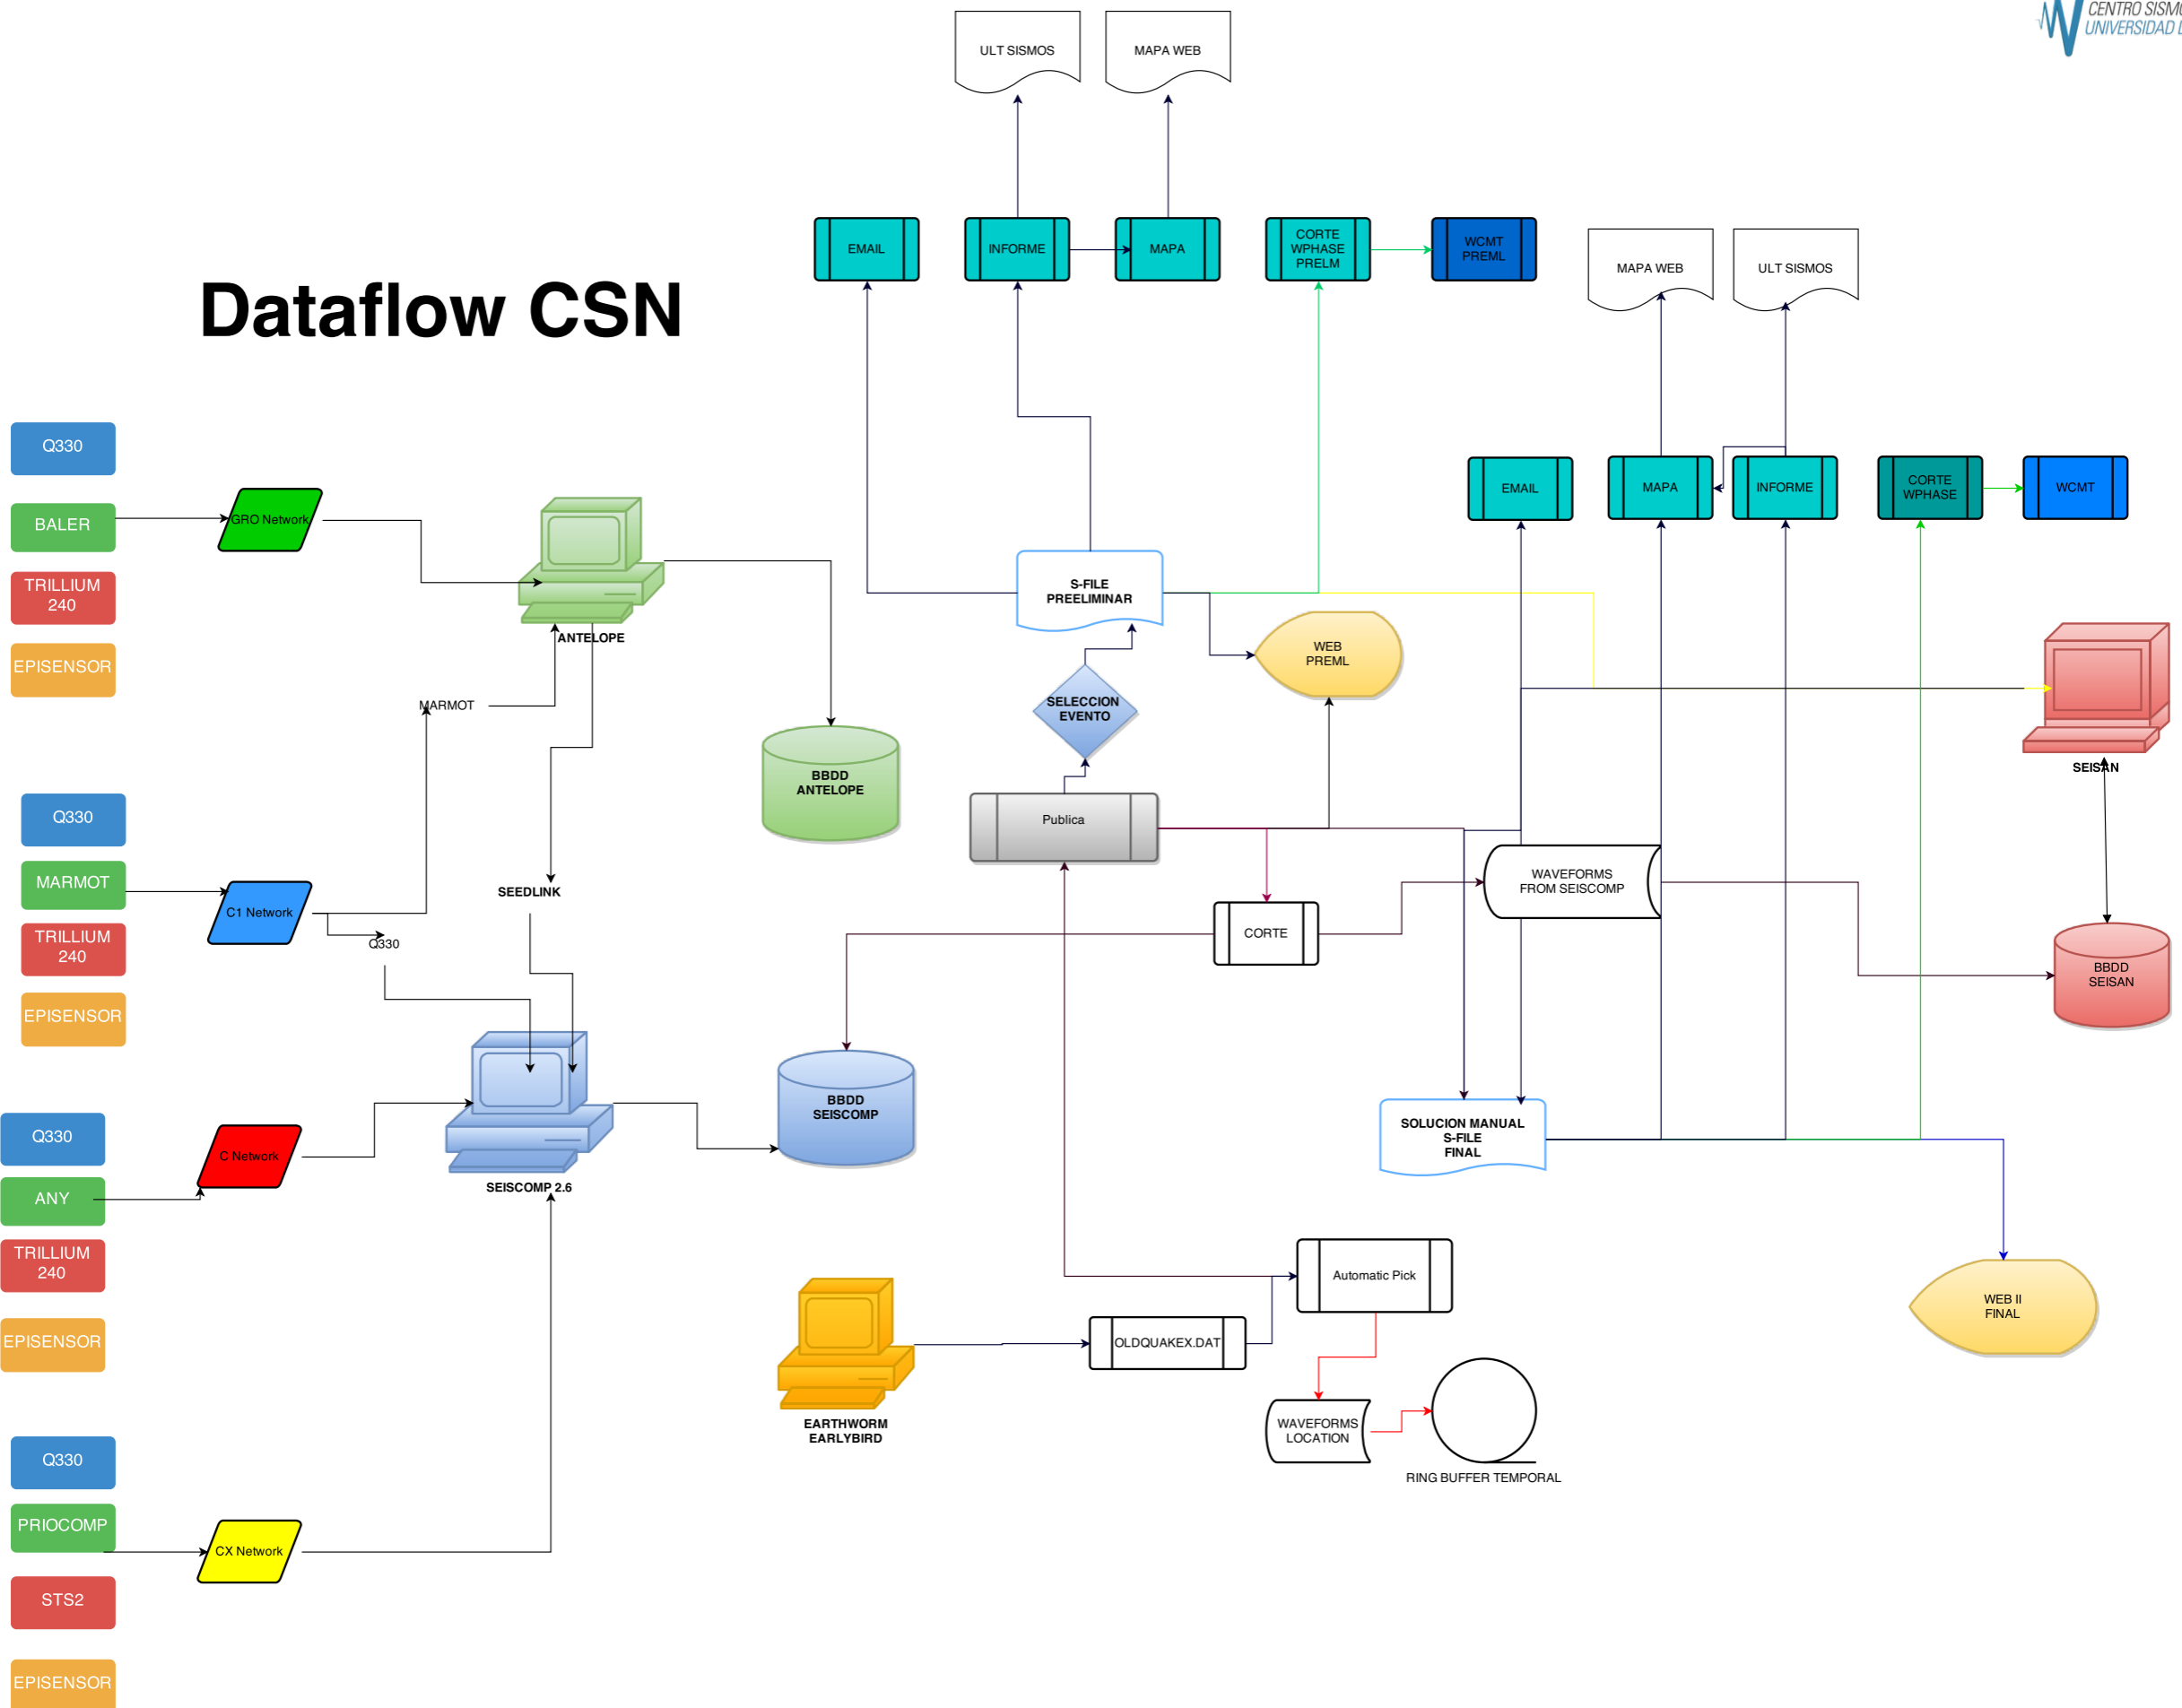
CENTRO SISM
UNIVERSIDAD

Dataflow CSN

ULT SISMOS
MAPA WEB
EMAIL
INFORME
MAPA
CORTE WPHASE PRELM
WCMT PREML
MAPA WEB
ULT SISMOS
EMAIL
MAPA
INFORME
CORTE WPHASE
WCMT

Q330
BALER
TRILLIUM 240
EPISENSOR
GRO Network
ANTELOPE
MARMOT
BBDD ANTELOPE
S-FILE PREELIMINAR
WEB PREML
SELECCION EVENTO
Publica
SEISAN

Q330
MARMOT
TRILLIUM 240
EPISENSOR
C1 Network
Q330
SEEDLINK
CORTE
WAVEFORMS FROM SEISCOMP
BBDD SEISAN

Q330
ANY
TRILLIUM 240
EPISENSOR
C Network
SEISCOMP 2.6
BBDD SEISCOMP
SOLUCION MANUAL S-FILE FINAL

Automatic Pick
EARTHWORM EARLYBIRD
OLDQUAKEX.DAT
WEB II FINAL
WAVEFORMS LOCATION
RING BUFFER TEMPORAL

Q330
PRIOCOMP
CX Network
STS2
EPISENSOR